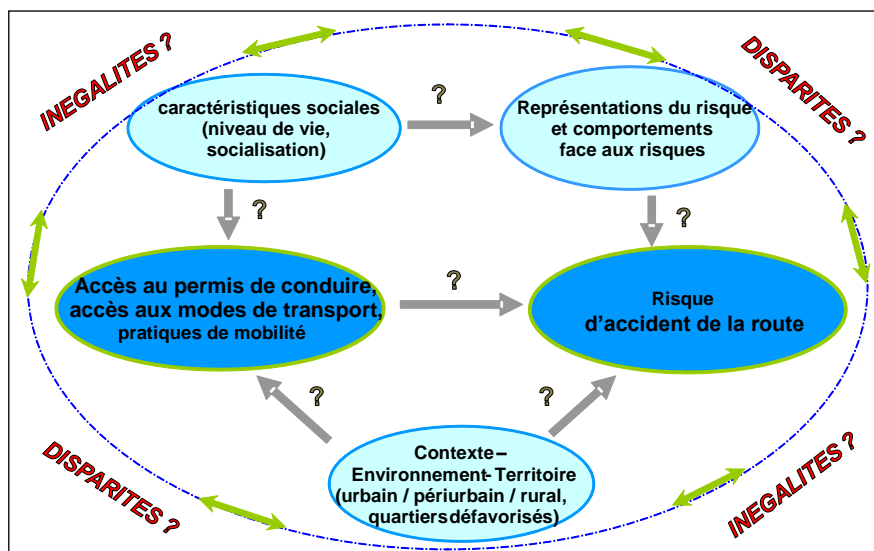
INEGALITES ?

DISPARITES ?

caractéristiques sociales (niveau de vie, socialisation)

?

Représentations du risque et comportements face aux risques

?

?

Accès au permis de conduire, accès aux modes de transport, pratiques de mobilité

?

Risque d'accident de la route

?

?

Contexte – Environnement-Territoire (urbain / périurbain / rural, quartiers défavorisés)

DISPARITES ?

INEGALITES ?